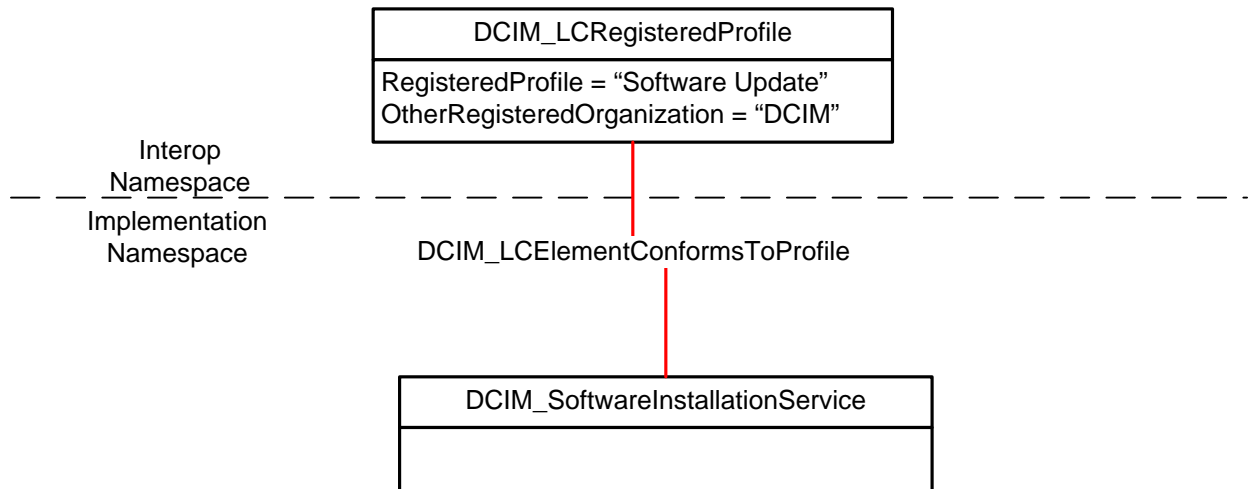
DCIM_LCRegisteredProfile

RegisteredProfile = “Software Update”
OtherRegisteredOrganization = “DCIM”

Interop Namespace

Implementation Namespace

DCIM_LCElementConformsToProfile

DCIM_SoftwareInstallationService